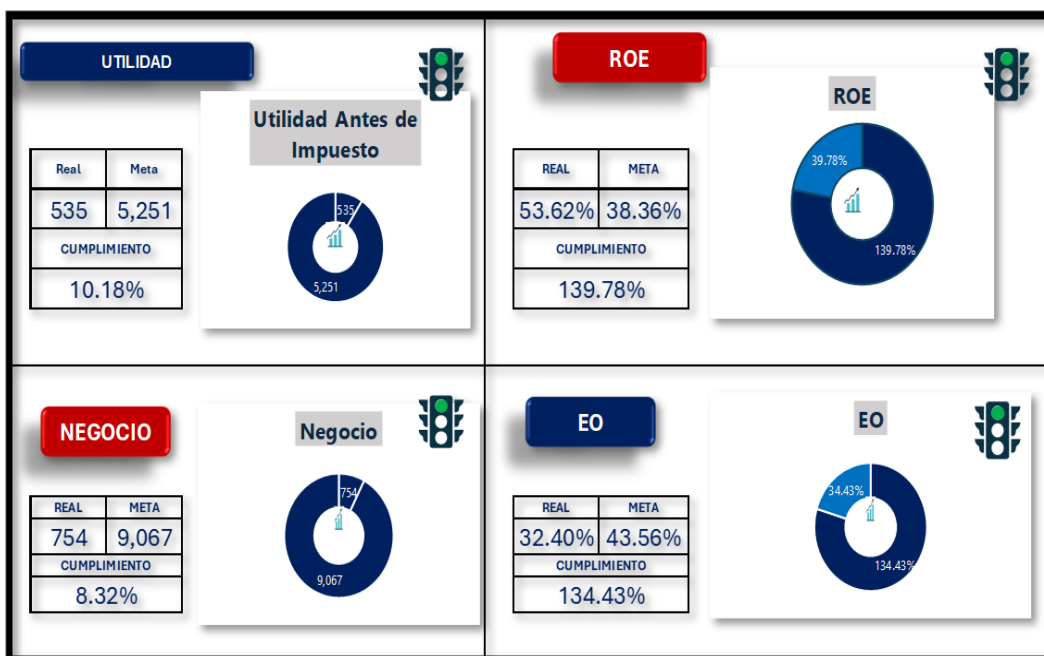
UTILIDAD

| Real | Meta |
|---|---|
| 535 | 5,251 |
| CUMPLIMIENTO | |
| 10.18% | |

Utilidad Antes de Impuesto

535

5,251

ROE

| REAL | META |
|---|---|
| 53.62% | 38.36% |
| CUMPLIMIENTO | |
| 139.78% | |

ROE

39.78%

139.78%

NEGOCIO

| REAL | META |
|---|---|
| 754 | 9,067 |
| CUMPLIMIENTO | |
| 8.32% | |

Negocio

754

9,067

EO

| REAL | META |
|---|---|
| 32.40% | 43.56% |
| CUMPLIMIENTO | |
| 134.43% | |

EO

34.43%

134.43%